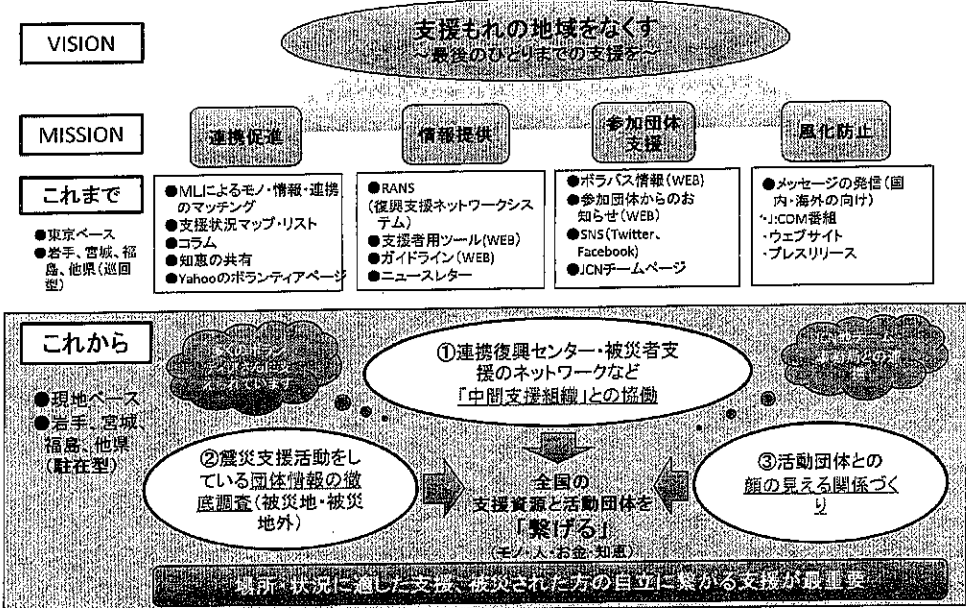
VISION

支援もれの地域をなくす
～最後のひとりまでの支援を～

MISSION

連携促進

情報提供

参加団体支援

風化防止

これまで

●東京ベース
●岩手、宮城、福島、他県（巡回型）

●MLによるモノ・情報・連携のマッチング
●支援状況マップ・リスト
●コラム
●知恵の共有
●Yahooのボランティアページ

●RANS（復興支援ネットワークシステム）
●支援者用ツール(WEB)
●ガイドライン（WEB）
●ニュースレター

●ボラパス情報（WEB）
●参加団体からのお知らせ（WEB）
●SNS（Twitter、Facebook）
●JCNチームページ

●メッセージの発信（国内・海外の向け）
・J:COM番組
・ウェブサイト
・プレスリリース

これから

●現地ベース
●岩手、宮城、福島、他県（駐在型）

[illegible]

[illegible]

①連携復興センター・被災者支援のネットワークなど「中間支援組織」との協働

②震災支援活動をしている団体情報の徹底調査（被災地・被災地外）

全国の支援資源と活動団体を「繋げる」
（モノ・人・お金・知恵）

③活動団体との顔の見える関係づくり

場所・状況に適した支援、被災された方の自立に繋がる支援が最重要